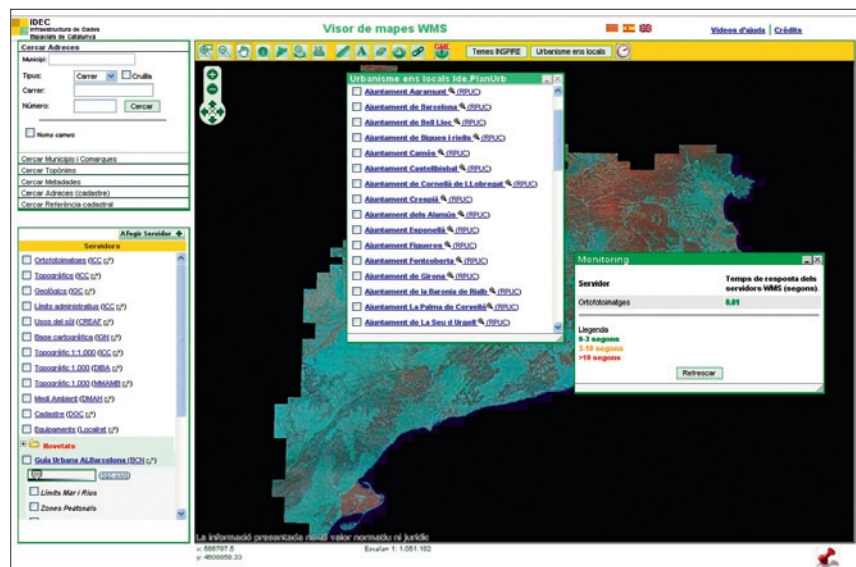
IDEC
Infraestructura de Dades Espacials de Catalunya

Visor de mapes WMS

Vídeos d'ajuda | Crèdits

Temes INSPIRE | Urbanisme ens locals

Cercar Adreces
Municipi:
Tipus: Carrer Cruïlla
Carrer:
Número: Cercar
Nous camps

Cercar Municipis i Comarques
Cercar Topònims
Cercar Metadades
Cercar Adreces (cadastre)
Cercar Referència cadastral

Afegir Servidor +
Servidors
Ortofotoimatges (ICC)
Topogràfics (ICC)
Geològics (IGC)
Límits administratius (ICC)
Usos del sòl (CREAF)
Base cartogràfica (IGN)
Topogràfic 1:1.000 (ICC)
Topogràfic 1.000 (DIBA)
Topogràfic 1.000 (MMAMB)
Medi Ambient (DMAH)
Cadastre (DGC)
Equipaments (Localret)
Novetats
Guia Urbana AJBarcelona (BCN)
Límits Mar i Rius
Zones Peatonals

Urbanisme ens locals Ide.PlanUrb
Ajuntament Agramunt (RPUC)
Ajuntament de Barcelona (RPUC)
Ajuntament de Bell Lloc (RPUC)
Ajuntament de Bigues i riells (RPUC)
Ajuntament Camós (RPUC)
Ajuntament Castellbisbal (RPUC)
Ajuntament de Cornellà de LLobregat (RPUC)
Ajuntament Crespià (RPUC)
Ajuntament dels Alamús (RPUC)
Ajuntament Esponellà (RPUC)
Ajuntament Figueres (RPUC)
Ajuntament Fontcoberta (RPUC)
Ajuntament de Girona (RPUC)
Ajuntament de la Baronia de Rialb (RPUC)
Ajuntament La Palma de Cervelló (RPUC)
Ajuntament de La Seu d Urgell (RPUC)

Monitoring
Servidor | Temps de resposta dels servidors WMS (segons).
Ortofotoimatges | 0.01
Llegenda
0-3 segons
3-10 segons
>10 segons
Refrescar

La informació presentada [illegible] valor normatiu ni jurídic
x: 566767.5
y: 4609859.33
Escala= 1: 1.051.182